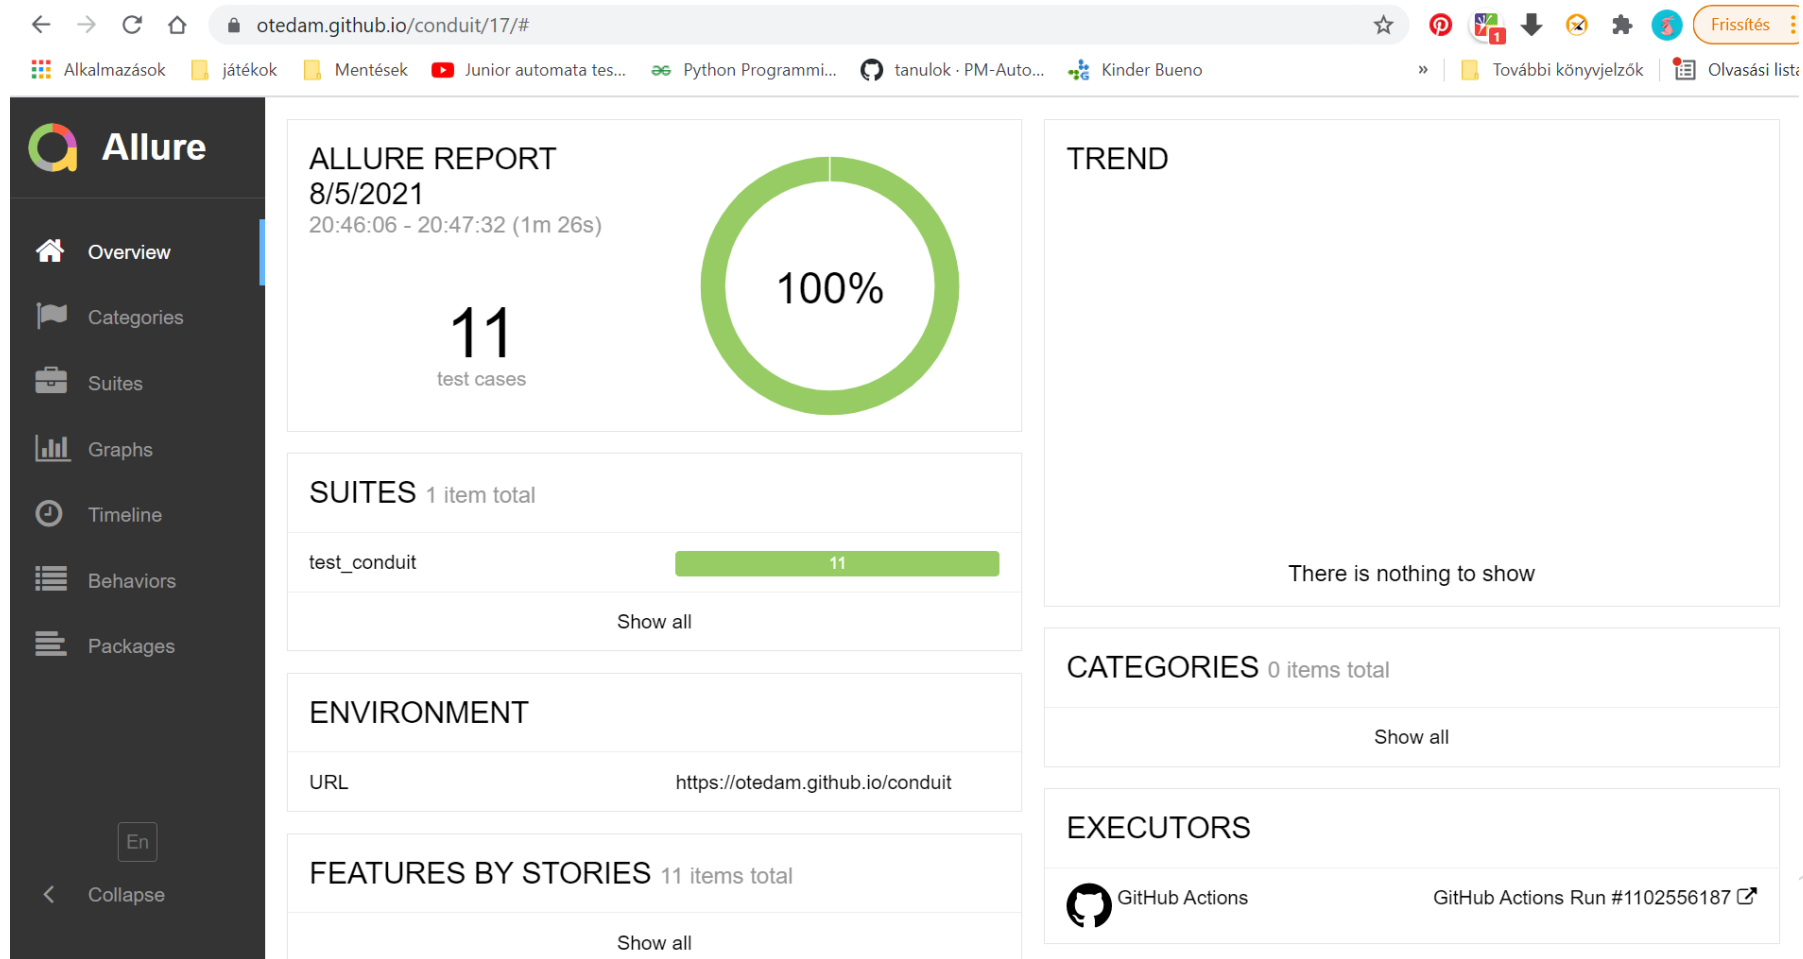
otedam.github.io/conduit/17/#

Frissítés

Alkalmazások | játékok | Mentések | Junior automata tes... | Python Programmi... | tanulok · PM-Auto... | Kinder Bueno | » | További könyvjelzők | Olvasási lista

Allure

Overview
Categories
Suites
Graphs
Timeline
Behaviors
Packages

En
Collapse

ALLURE REPORT 8/5/2021
20:46:06 - 20:47:32 (1m 26s)

11
test cases

100%

SUITES 1 item total

| test_conduit | 11 |
|---|---|

Show all

ENVIRONMENT

| URL | https://otedam.github.io/conduit |
|---|---|

FEATURES BY STORIES 11 items total

Show all

TREND

There is nothing to show

CATEGORIES 0 items total

Show all

EXECUTORS

GitHub Actions | GitHub Actions Run #1102556187